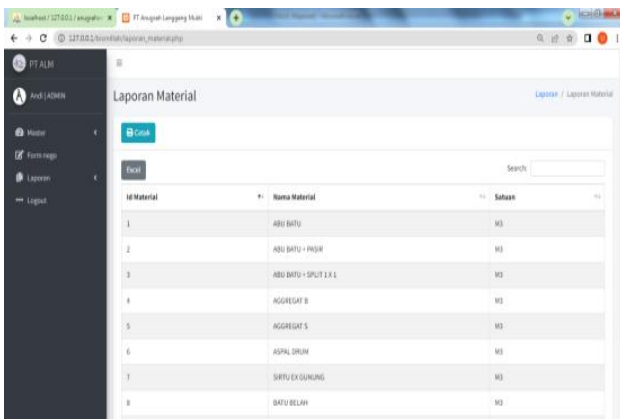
localhost / 127.0.0.1 / anugrahm | PT Anugrah Langgeng Multi

127.0.0.1/komtlah/laporan_material.php

PT ALM

Andi | ADMIN

Master

Form nego

Laporan

Logout

Laporan Material

Laporan / Laporan Material

Cetak

Excel

Search:

| Id Material | Nama Material | Satuan |
|---|---|---|
| 1 | ABU BATU | M3 |
| 2 | ABU BATU + PASIR | M3 |
| 3 | ABU BATU + SPLIT 1 X 1 | M3 |
| 4 | AGGREGAT B | M3 |
| 5 | AGGREGAT S | M3 |
| 6 | ASPAL DRUM | M3 |
| 7 | SIRTU EX GUNUNG | M3 |
| 8 | BATU BELAH | M3 |